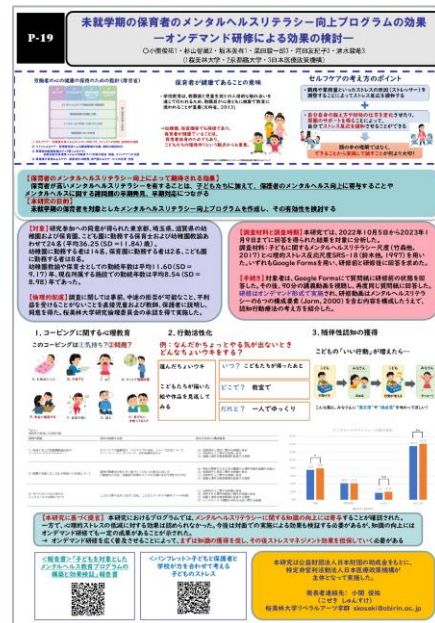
P-19

未就学期の保育者のメンタルヘルスリテラシー向上プログラムの効果 ーオンデマンド研修による効果の検討ー

○小関俊祐1・杉山智風2・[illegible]・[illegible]・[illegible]
（1 桜美林大学・2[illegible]・3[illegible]）

保育者が健康であることの意味

セルフケアの考え方のポイント

【保育者のメンタルヘルスリテラシー向上によって期待される効果】
保育者が高いメンタルヘルスリテラシーを有することは、子どもたちに加えて、保護者のメンタルヘルス向上に寄与するメンタルヘルスに関する課題の早期発見、早期対応につながる
【本研究の目的】
未就学期の保育者を対象としたメンタルヘルスリテラシー向上プログラムを作成し、その有効性を検討する

【対象】研究参加への同意が得られた東京都、埼玉県、退職者の幼稚園および保育園、こども園に勤務する保育者および幼稚園教諭および24名（平均36.25（SD=11.84）歳。
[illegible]

【調査材料と調査時期】本研究では、2022年10月5日から2023年1月9日までに回答を得られた者を対象に分析した。
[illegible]

【手続き】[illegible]

1．コーピングに関する心理教育

2．行動活性化

3．精神強化の獲得

例：なんだかちょっとやる気が出ないとき どんなちょいウキをする？

【本研究に基づく提案】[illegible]

&lt;報告書&gt;「子どもを対象としたメンタルヘルス教育プログラムの構築と効果検証」報告書

&lt;パンフレット&gt;子どもと保護者と学校が力を合わせて考える子どものストレス

本研究は公益財団法人日本財団の助成を受けたものです。
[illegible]
本発表連絡先：小関 俊祐
桜美林大学リベラルアーツ学群 skoseki@obirin.ac.jp